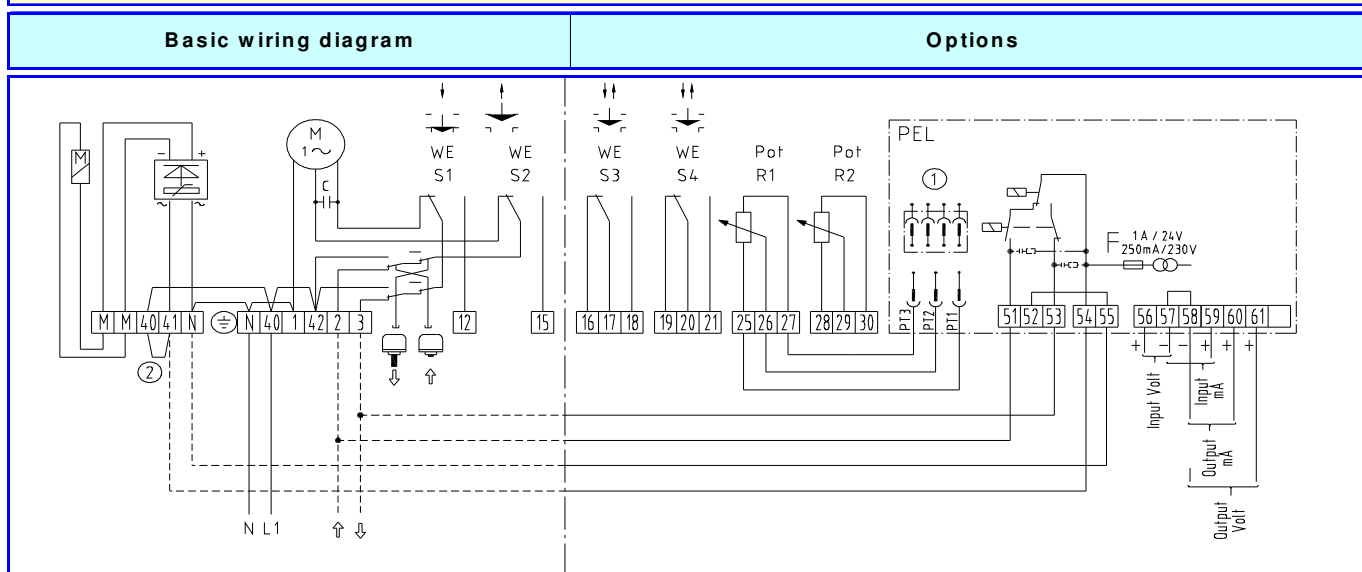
Basic wiring diagram

Options

M
$1\sim$
C
WE S1
WE S2
WE S3
WE S4
Pot R1
Pot R2
PEL
①
F 1 A / 24V 250mA/230V

M M 40 41 N N 40 1 42 2 3 12 15 16 17 18 19 20 21 25 26 27 28 29 30 PT3 PT2 PT1 51 52 53 54 55 56 57 58 59 60 61

②

+ − − + + +
Input Volt
Input mA
Output mA
Output Volt

N L1